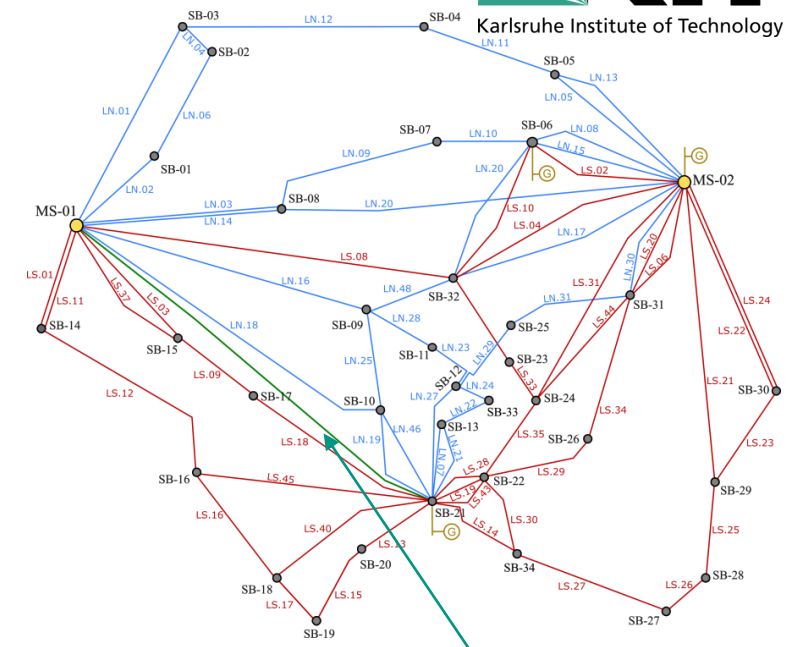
Karlsruhe Institute of Technology

SB-03
LN.12
SB-04
LN.04
SB-02
LN.11
SB-05
LN.13
LN.01
LN.06
LN.05
SB-07
SB-06
LN.08
LN.10
LN.15
SB-01
LN.09
G
LN.20
LS.02
G
MS-02
LN.02
G
SB-08
LS.10
MS-01
LN.03
LN.20
LN.14
LS.04
LN.17
LS.08
LS.20
LS.06
LS.01
LS.11
LN.30
LS.31
LN.16
LN.48
SB-32
SB-31
LS.24
LS.37
LS.03
SB-14
LN.31
LS.22
SB-09
LN.28
SB-25
LS.44
LN.18
SB-15
LN.23
LN.29
LN.25
SB-11
SB-23
LS.09
SB-12
LS.21
SB-30
LS.12
LN.24
LS.33
SB-17
LN.27
SB-10
SB-24
LS.34
LN.22
SB-33
SB-13
LN.46
LS.35
SB-26
LS.23
LS.18
LN.19
LN.07
LN.21
LS.28
SB-16
LS.45
LS.29
SB-22
SB-29
LS.19
LS.43
SB-21
LS.30
LS.16
G
LS.40
LS.14
LS.13
LS.25
SB-20
SB-34
LS.27
SB-18
SB-28
LS.15
LS.26
LS.17
SB-27
SB-19